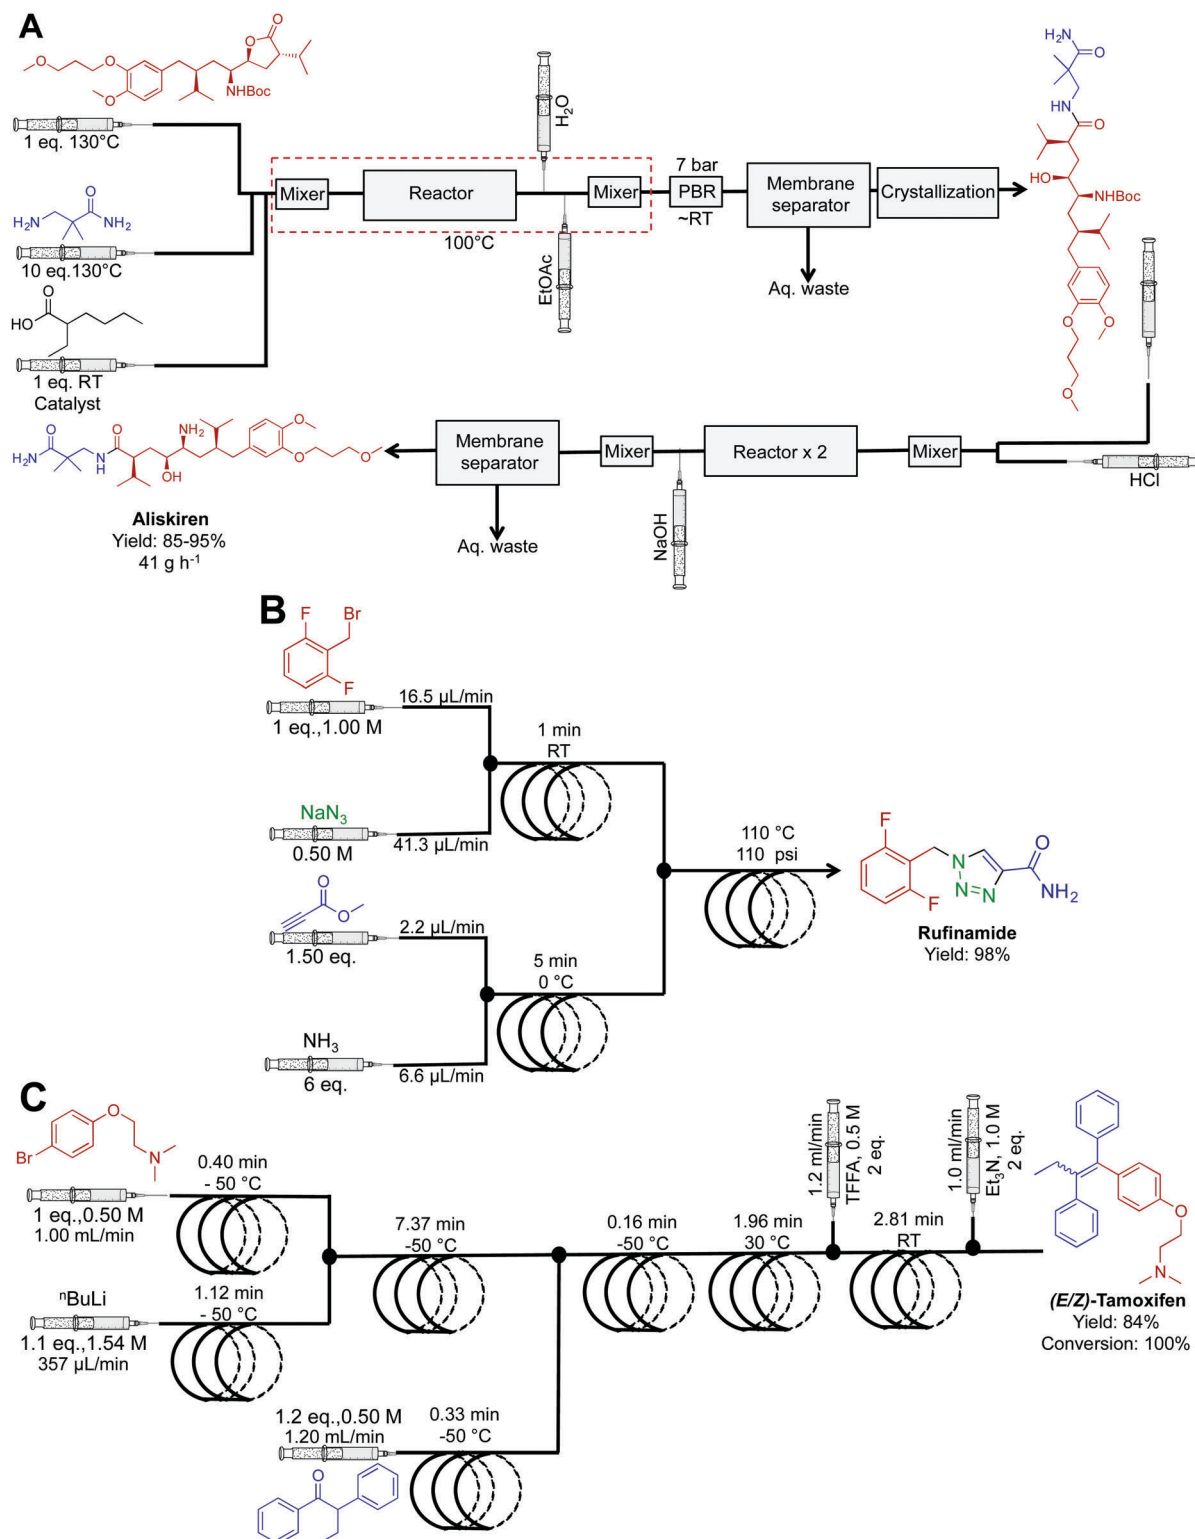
A

O

NHBoc

1 eq. 130°C

$H_2O$

7 bar

PBR

~RT

Mixer

Reactor

Mixer

Membrane separator

Crystallization

$H_2N$

O

HN

O

HO

NHBoc

$H_2N$

O

$NH_2$

10 eq.130°C

100°C

EtOAc

Aq. waste

O

HO

1 eq. RT

Catalyst

O

$H_2N$

N H

O

$NH_2$

OH

O

O

Membrane separator

Mixer

Reactor x 2

Mixer

HCl

Aliskiren

Yield: 85-95%

41 g h$^{-1}$

Aq. waste

NaOH

B

F

Br

F

1 eq.,1.00 M

16.5 µL/min

1 min

RT

$NaN_3$

0.50 M

41.3 µL/min

110 °C

110 psi

F

N

N=N

O

$NH_2$

F

Rufinamide

Yield: 98%

O

O

1.50 eq.

2.2 µL/min

5 min

0 °C

$NH_3$

6 eq.

6.6 µL/min

C

O

N

Br

0.40 min

- 50 °C

1 eq.,0.50 M

1.00 mL/min

7.37 min

-50 °C

0.16 min

-50 °C

1.96 min

30 °C

1.2 ml/min

TFFA, 0.5 M

2 eq.

2.81 min

RT

1.0 ml/min

$Et_3N$, 1.0 M

2 eq.

O

N

$^n$BuLi

1.1 eq.,1.54 M

357 µL/min

1.12 min

- 50 °C

(E/Z)-Tamoxifen

Yield: 84%

Conversion: 100%

1.2 eq.,0.50 M

1.20 mL/min

0.33 min

-50 °C

O